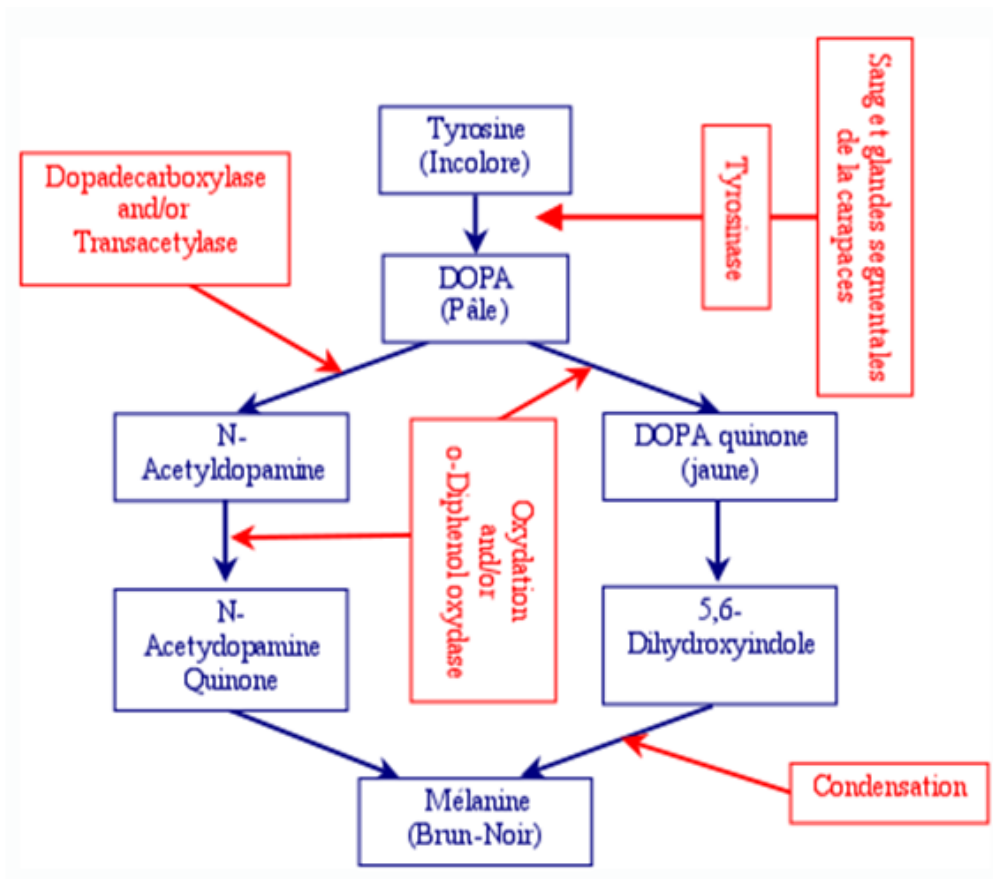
Tyrosine
(Incolore)

Sang et glandes segmentales de la carapaces

Tyrosinase

Dopadecarboxylase and/or Transacetylase

DOPA
(Pâle)

N-Acetyldopamine

Oxydation and/or o-Diphenol oxydase

DOPA quinone
(jaune)

N-Acetydopamine Quinone

5,6-Dihydroxyindole

Condensation

Mélanine
(Brun-Noir)